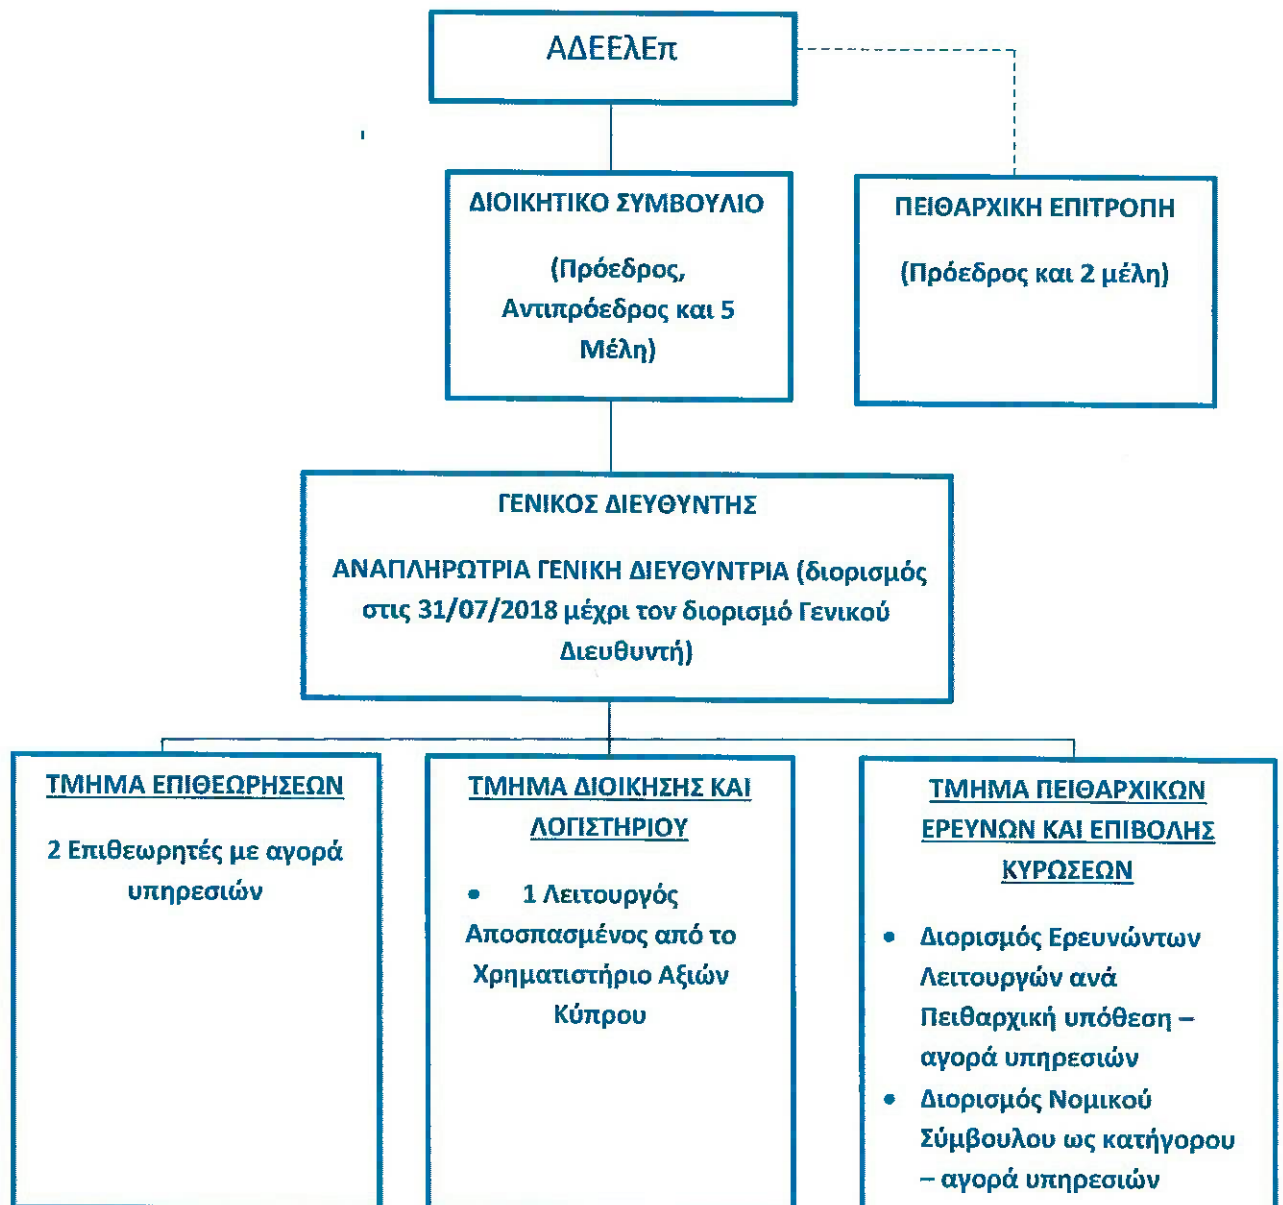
ΑΔΕΕΛΕπ

ΔΙΟΙΚΗΤΙΚΟ ΣΥΜΒΟΥΛΙΟ

(Πρόεδρος, Αντιπρόεδρος και 5 Μέλη)

ΠΕΙΘΑΡΧΙΚΗ ΕΠΙΤΡΟΠΗ

(Πρόεδρος και 2 μέλη)

ΓΕΝΙΚΟΣ ΔΙΕΥΘΥΝΤΗΣ

ΑΝΑΠΛΗΡΩΤΡΙΑ ΓΕΝΙΚΗ ΔΙΕΥΘΥΝΤΡΙΑ (διορισμός στις 31/07/2018 μέχρι τον διορισμό Γενικού Διευθυντή)

ΤΜΗΜΑ ΕΠΙΘΕΩΡΗΣΕΩΝ

2 Επιθεωρητές με αγορά υπηρεσιών

ΤΜΗΜΑ ΔΙΟΙΚΗΣΗΣ ΚΑΙ ΛΟΓΙΣΤΗΡΙΟΥ

• 1 Λειτουργός Αποσπασμένος από το Χρηματιστήριο Αξιών Κύπρου

ΤΜΗΜΑ ΠΕΙΘΑΡΧΙΚΩΝ ΕΡΕΥΝΩΝ ΚΑΙ ΕΠΙΒΟΛΗΣ ΚΥΡΩΣΕΩΝ

• Διορισμός Ερευνώντων Λειτουργών ανά Πειθαρχική υπόθεση – αγορά υπηρεσιών
• Διορισμός Νομικού Σύμβουλου ως κατήγορου – αγορά υπηρεσιών